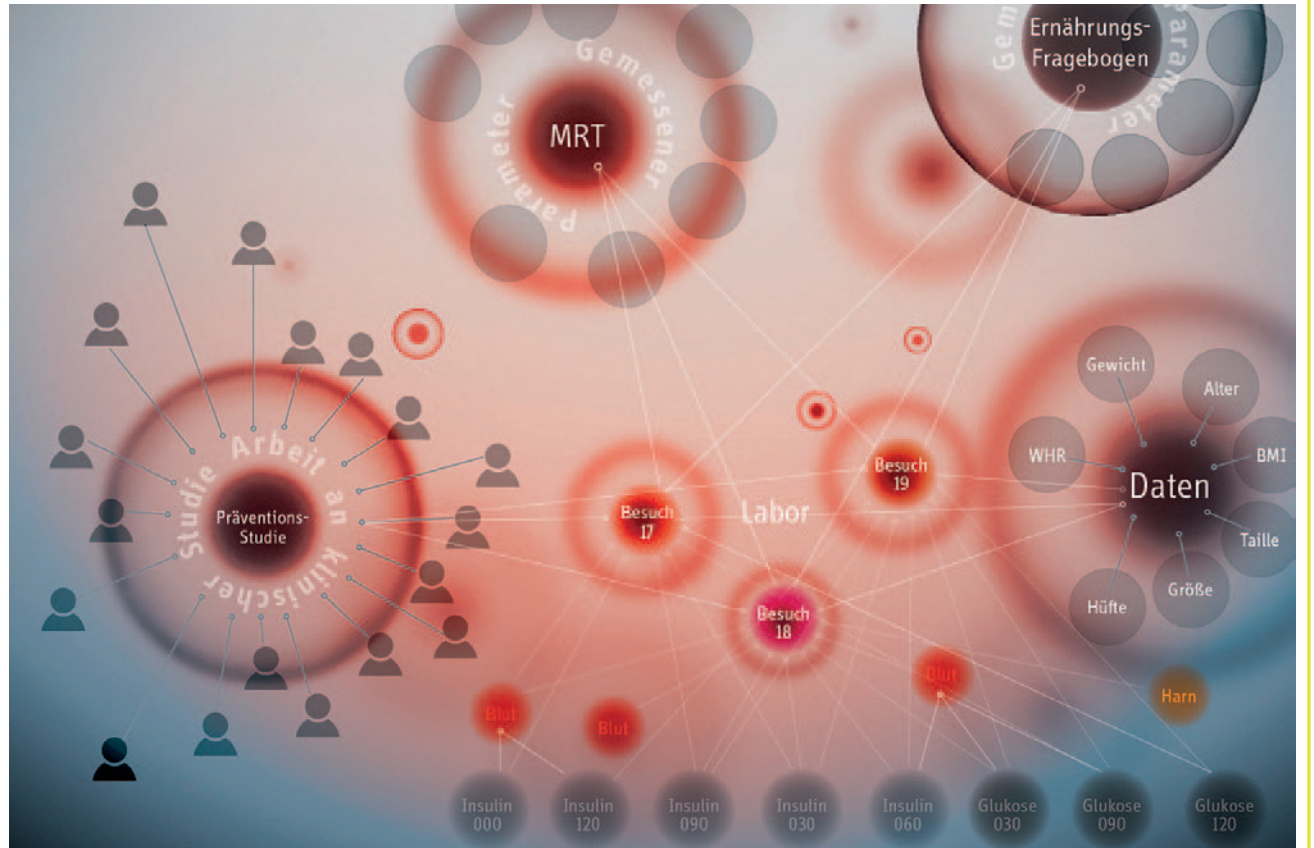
Gemessener Parameter

MRT

Ernährungs-Fragebogen

Gemessener Parameter

Arbeit an klinischer Studie

Präventions-Studie

Besuch 17

Labor

Besuch 19

Besuch 18

Gewicht

Alter

WHR

BMI

Daten

Taille

Hüfte

Größe

Blut

Blut

Blut

Harn

Insulin 000

Insulin 120

Insulin 090

Insulin 030

Insulin 060

Glukose 030

Glukose 090

Glukose 120